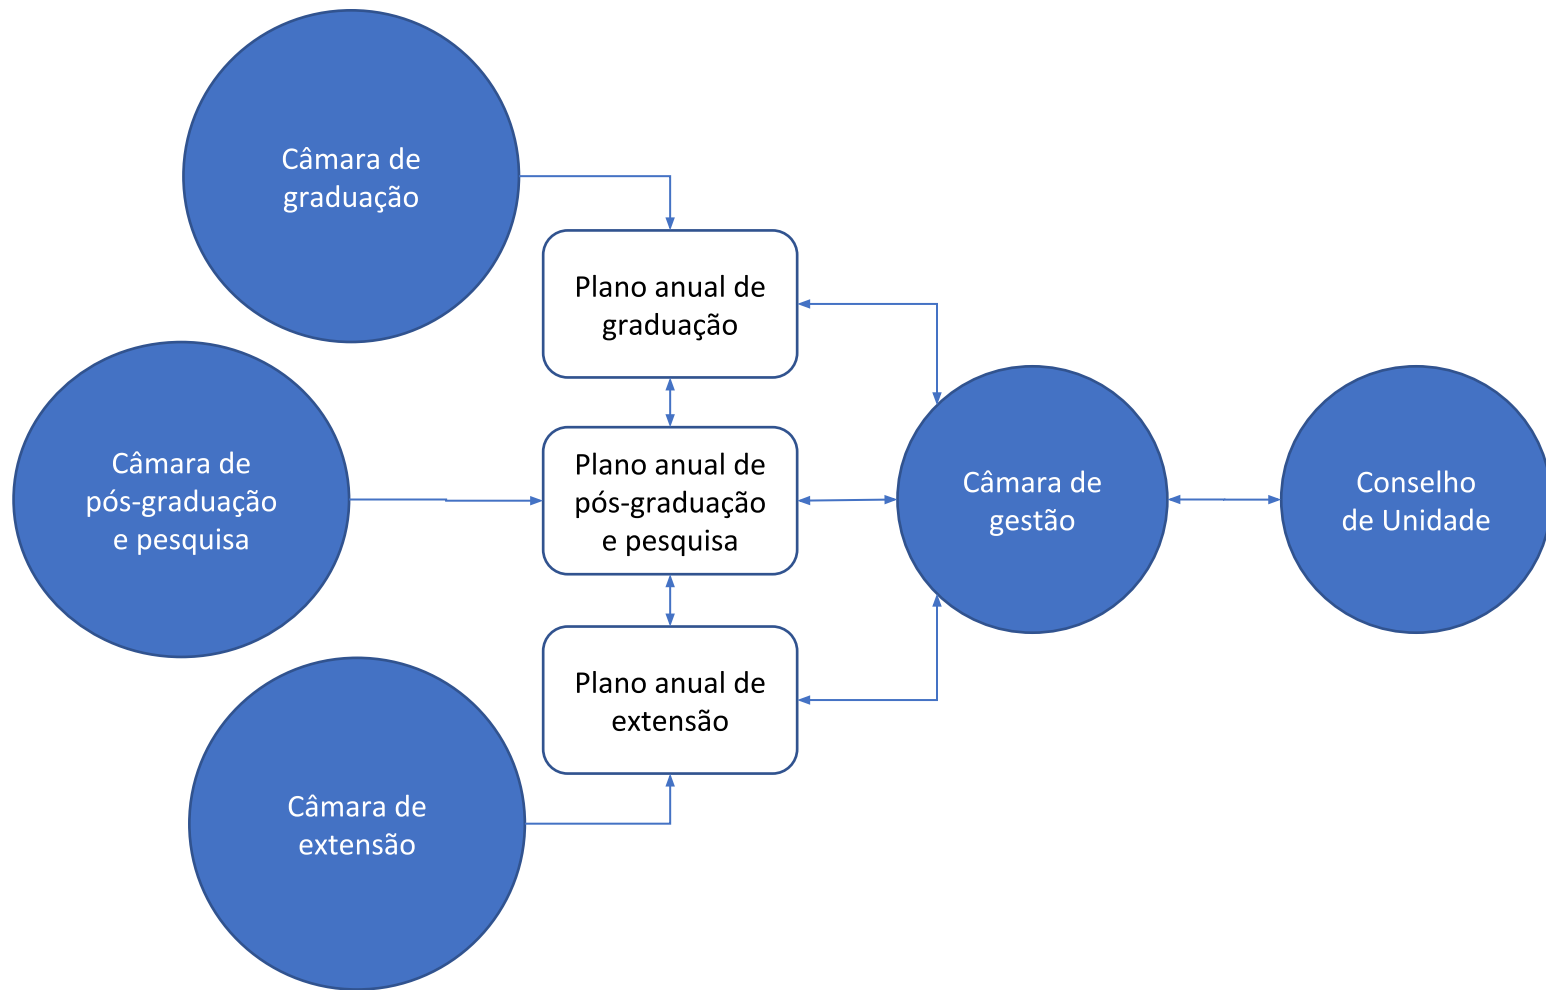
Câmara de graduação

Plano anual de graduação

Câmara de pós-graduação e pesquisa

Plano anual de pós-graduação e pesquisa

Câmara de gestão

Conselho de Unidade

Plano anual de extensão

Câmara de extensão